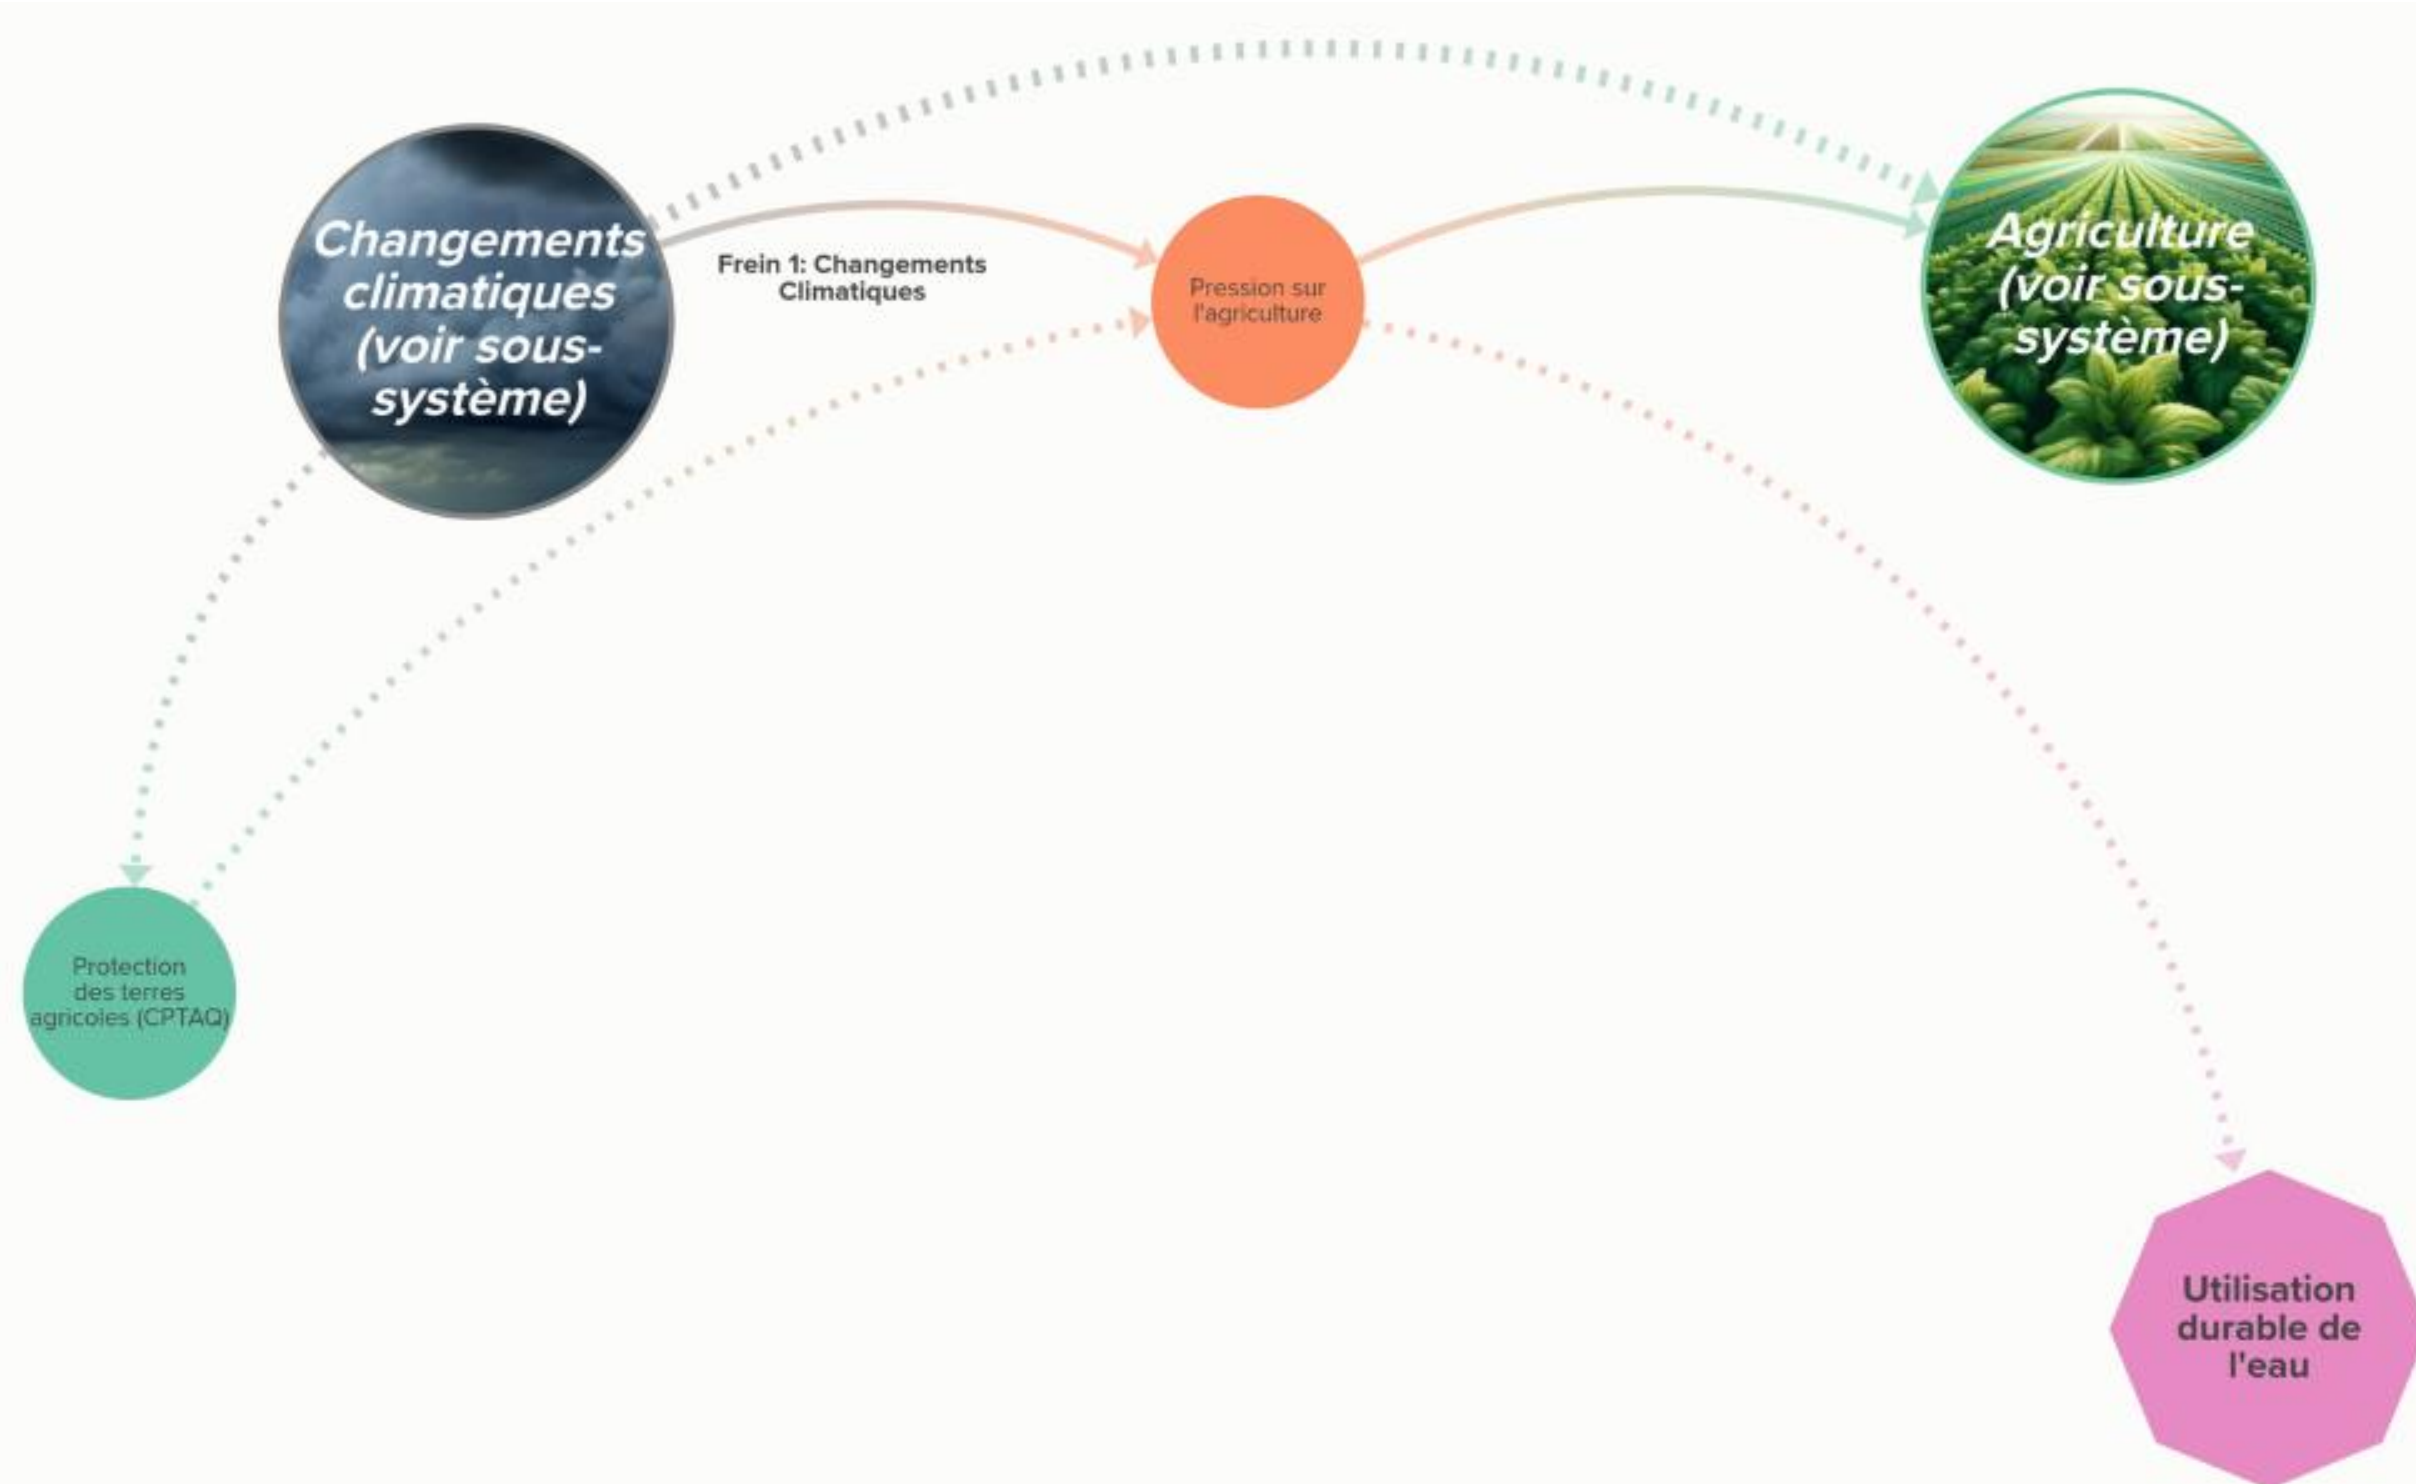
Changements climatiques (voir sous-système)

Frein 1: Changements Climatiques

Pression sur l'agriculture

Agriculture (voir sous-système)

Protection des terres agricoles (CPTAQ)

Utilisation durable de l'eau